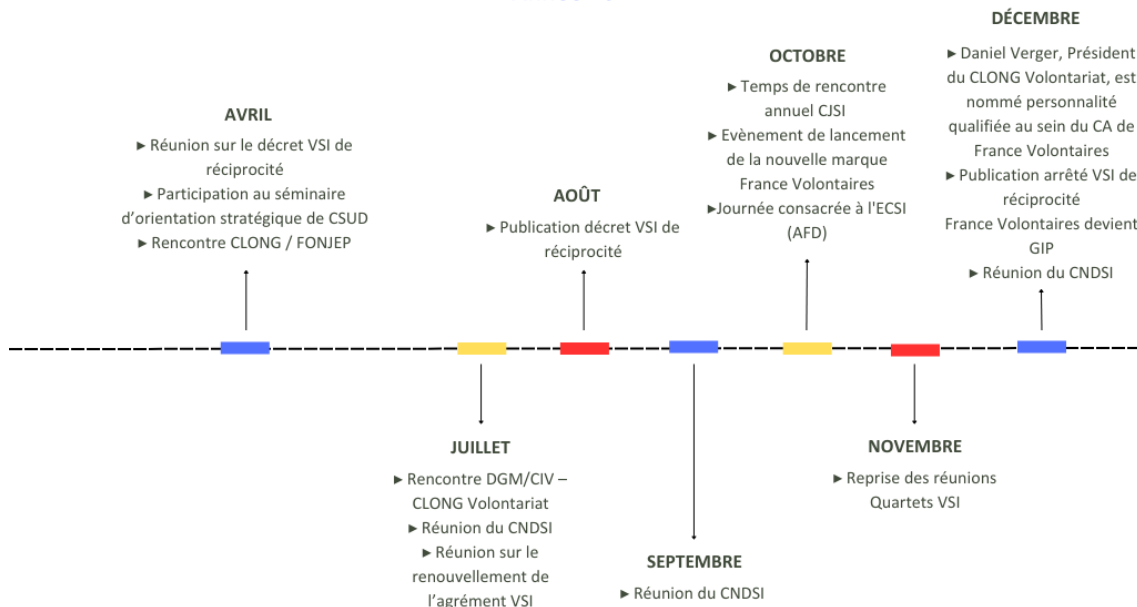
AVRIL
► Réunion sur le décret VSI de réciprocité
► Participation au séminaire d'orientation stratégique de CSUD
► Rencontre CLONG / FONJEP

JUILLET
► Rencontre DGM/CIV – CLONG Volontariat
► Réunion du CNDSI
► Réunion sur le renouvellement de l'agrément VSI

AOÛT
► Publication décret VSI de réciprocité

SEPTEMBRE
► Réunion du CNDSI

OCTOBRE
► Temps de rencontre annuel CJSI
► Evènement de lancement de la nouvelle marque France Volontaires
►Journée consacrée à l'ECSI (AFD)

NOVEMBRE
► Reprise des réunions Quartets VSI

DÉCEMBRE
► Daniel Verger, Président du CLONG Volontariat, est nommé personnalité qualifiée au sein du CA de France Volontaires
► Publication arrêté VSI de réciprocité
France Volontaires devient GIP
► Réunion du CNDSI